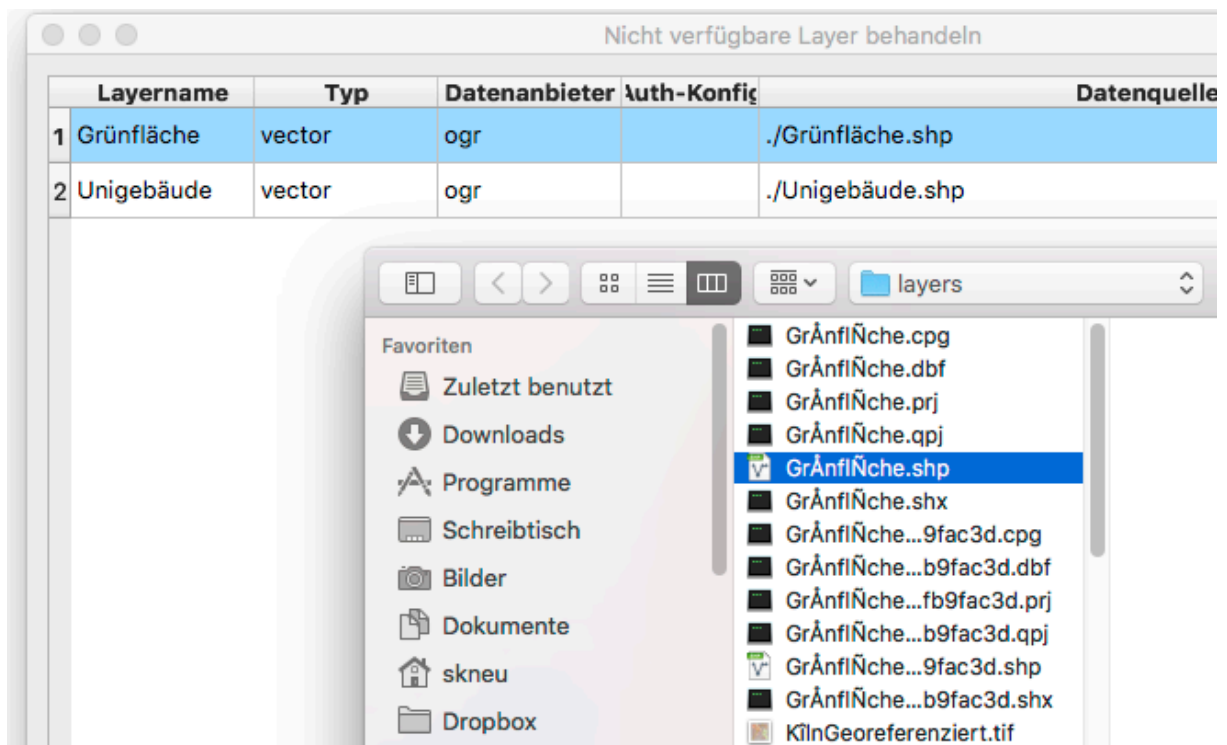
Nicht verfügbare Layer behandeln

|   | Layername | Typ | Datenanbieter | Auth-Konfig | Datenquelle |
|---|---|---|---|---|---|
| 1 | Grünfläche | vector | ogr |  | ./Grünfläche.shp |
| 2 | Unigebäude | vector | ogr |  | ./Unigebäude.shp |

layers

Favoriten
Zuletzt benutzt
Downloads
Programme
Schreibtisch
Bilder
Dokumente
skneu
Dropbox

GrÅnflÑche.cpg
GrÅnflÑche.dbf
GrÅnflÑche.prj
GrÅnflÑche.qpj
GrÅnflÑche.shp
GrÅnflÑche.shx
GrÅnflÑche...9fac3d.cpg
GrÅnflÑche...b9fac3d.dbf
GrÅnflÑche...fb9fac3d.prj
GrÅnflÑche...b9fac3d.qpj
GrÅnflÑche...9fac3d.shp
GrÅnflÑche...b9fac3d.shx
KÎlnGeoreferenziert.tif